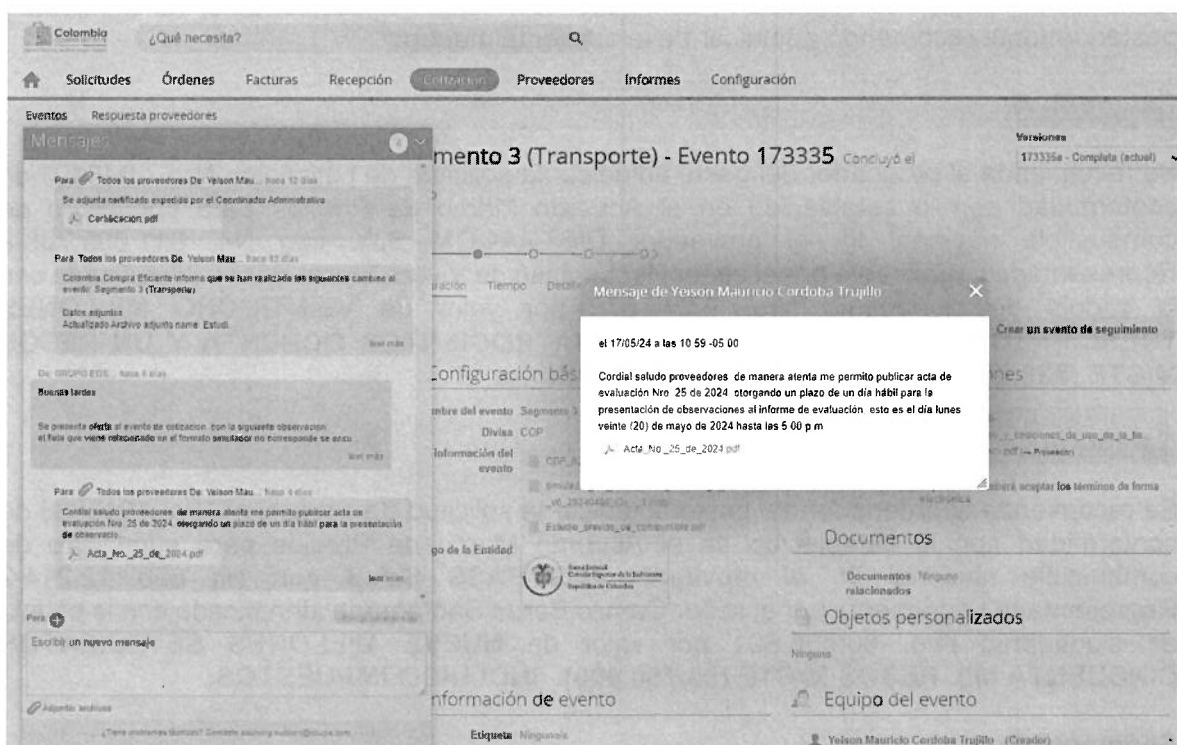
Colombia ¿Qué necesita?

Solicitudes Órdenes Facturas Recepción Cotización Proveedores Informes Configuración

Eventos Respuesta proveedores

Mensajes

Para: Todos los proveedores De: Yeison Mau... hace 12 días
Se adjunta certificado expedido por el Coordinador Administrativo
Certificacion.pdf

Para: Todos los proveedores De: Yeison Mau... hace 12 días
Colombia Compra Eficiente informa que se han realizado los siguientes cambios al evento: Segmento 3 (Transporte)
Datos adjuntos
Actualizado Archivo adjunto name: Estudi...
leer más

De: GRUPO EOS... hace 4 días
Buenas tardes
Se presenta oferta al evento de cotizacion, con la siguiente observacion
el folio que viene relacionado en el formato simulador no corresponde se encu...
leer más

Para: Todos los proveedores De: Yeison Mau... hace 4 días
Cordial saludo proveedores de manera atenta me permito publicar acta de evaluación Nro. 25 de 2024 otorgando un plazo de un día hábil para la presentación de observacio...
Acta_No._25_de_2024.pdf
leer más

Para
Escribir un nuevo mensaje

Adjuntar archivos
¿Tiene problemas técnicos? Contacte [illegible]

mento 3 (Transporte) - Evento 173335 Concluyó el

Versiones
173335a - Completo (actual)

ración Tiempo Detalle

Mensaje de Yeison Mauricio Cordoba Trujillo

el 17/05/24 a las 10 59 -05 00

Cordial saludo proveedores de manera atenta me permito publicar acta de evaluación Nro 25 de 2024 otorgando un plazo de un día hábil para la presentación de observaciones al informe de evaluación esto es el día lunes veinte (20) de mayo de 2024 hasta las 5 00 p m

Acta_No_25_de_2024.pdf

Crear un evento de seguimiento

Configuración básica
mbre del evento Segmento 3
Divisa COP
Información del evento
CDP_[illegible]
Simulador_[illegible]
_v0_2024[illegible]
Estudio_previo_de_consumible.pdf

go de la Entidad

nes
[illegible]_condiciones_de_uso_de_la_tie...
pdf (vs. Proveedor)
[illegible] deberá aceptar los términos de forma electrónica

Documentos
Documentos relacionados Ninguno

Objetos personalizados
Ninguno

nformación de evento
Etiqueta Ninguno/a

Equipo del evento
Yeison Mauricio Cordoba Trujillo (Creador)